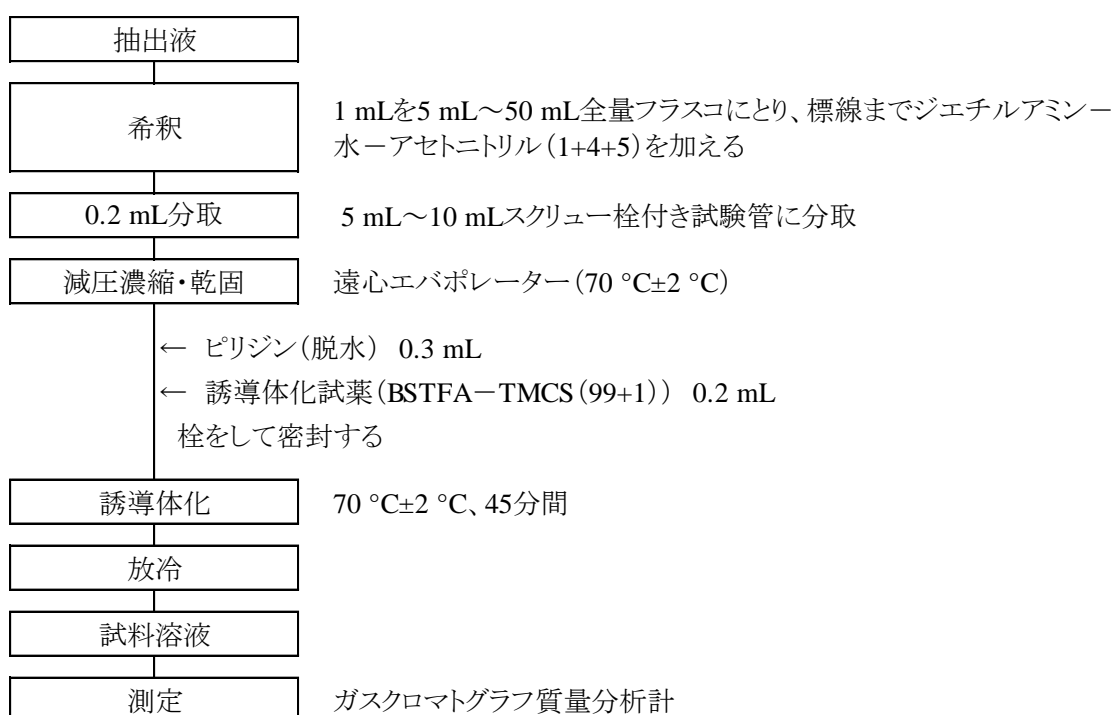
抽出液

希釈

1 mLを5 mL～50 mL全量フラスコにとり、標線までジエチルアミン－水－アセトニトリル（1+4+5）を加える

0.2 mL分取

5 mL～10 mLスクリュー栓付き試験管に分取

減圧濃縮・乾固

遠心エバポレーター（70 °C±2 °C）

← ピリジン（脱水） 0.3 mL
← 誘導体化試薬（BSTFA－TMCS（99+1）） 0.2 mL
栓をして密封する

誘導体化

70 °C±2 °C、45分間

放冷

試料溶液

測定

ガスクロマトグラフ質量分析計